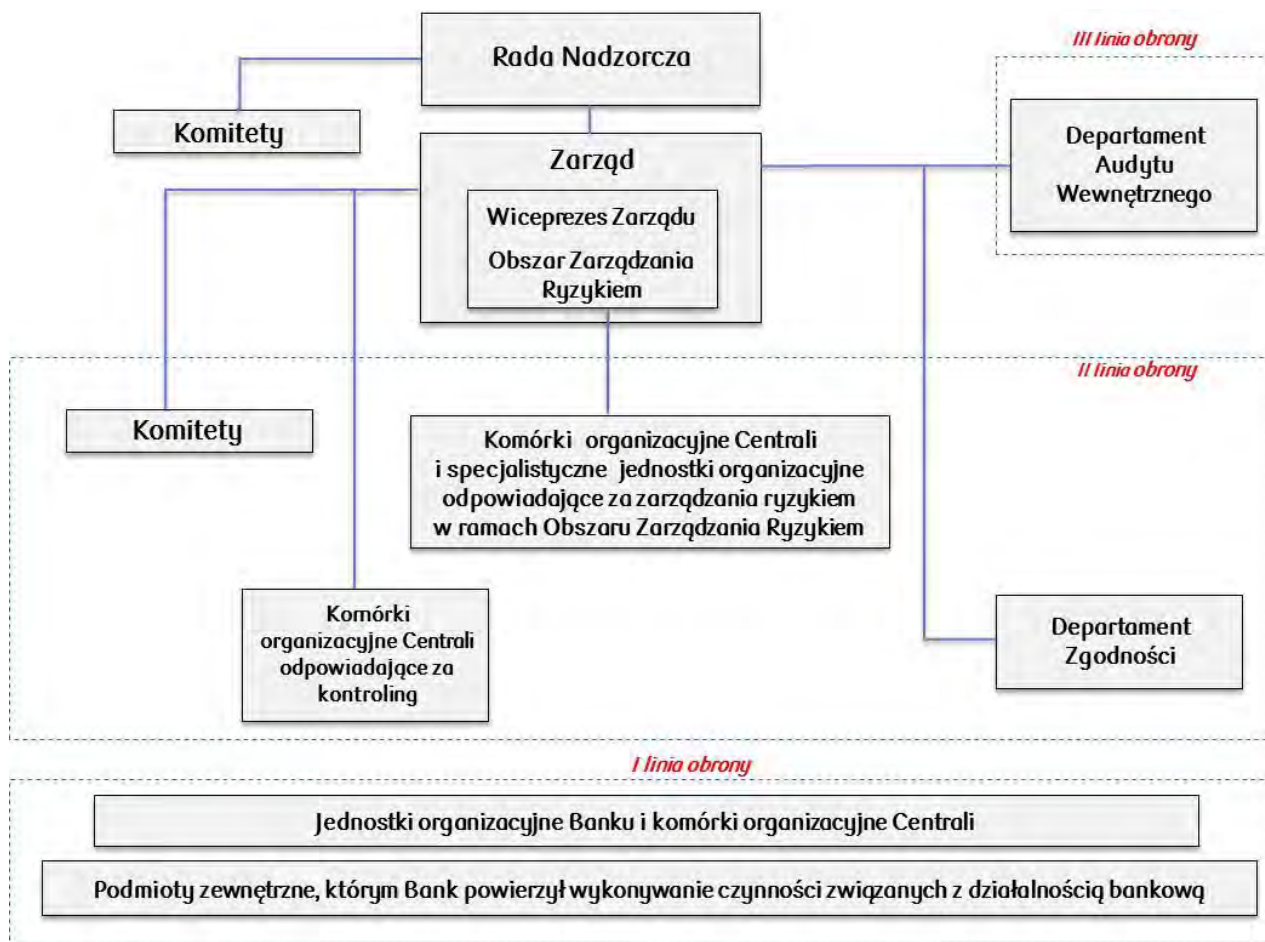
III linia obrony

Rada Nadzorcza

Komitety

Zarząd

Wiceprezes Zarządu

Obszar Zarządzania Ryzykiem

Departament Audytu Wewnętrznego

II linia obrony

Komitety

Komórki organizacyjne Centrali i specjalistyczne jednostki organizacyjne odpowiadające za zarządzania ryzykiem w ramach Obszaru Zarządzania Ryzykiem

Komórki organizacyjne Centrali odpowiadające za kontroling

Departament Zgodności

I linia obrony

Jednostki organizacyjne Banku i komórki organizacyjne Centrali

Podmioty zewnętrzne, którym Bank powierzył wykonywanie czynności związanych z działalnością bankową